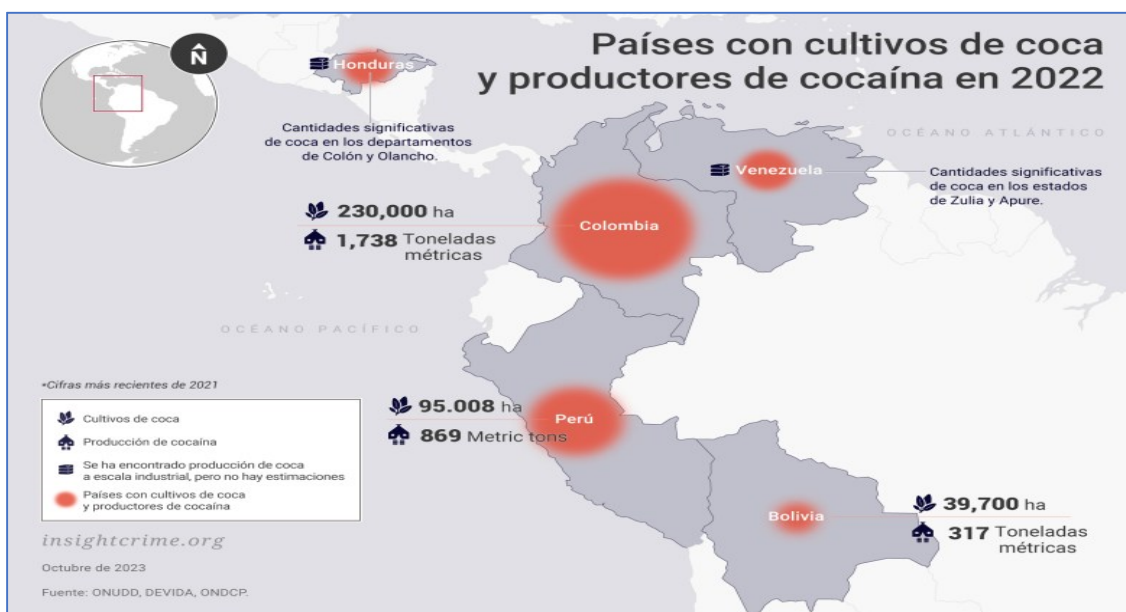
Países con cultivos de coca y productores de cocaína en 2022

N̂

Honduras

Cantidades significativas de coca en los departamentos de Colón y Olancho.

OCÉANO ATLÁNTICO

Venezuela

Cantidades significativas de coca en los estados de Zulia y Apure.

230,000 ha

1,738 Toneladas métricas

Colombia

OCÉANO PACÍFICO

*Cifras más recientes de 2021

Cultivos de coca

Producción de cocaína

Se ha encontrado producción de coca a escala industrial, pero no hay estimaciones

Países con cultivos de coca y productores de cocaína

95.008 ha

869 Metric tons

Perú

39,700 ha

317 Toneladas métricas

Bolivia

insightcrime.org

Octubre de 2023

Fuente: ONUDD, DEVIDA, ONDCP.